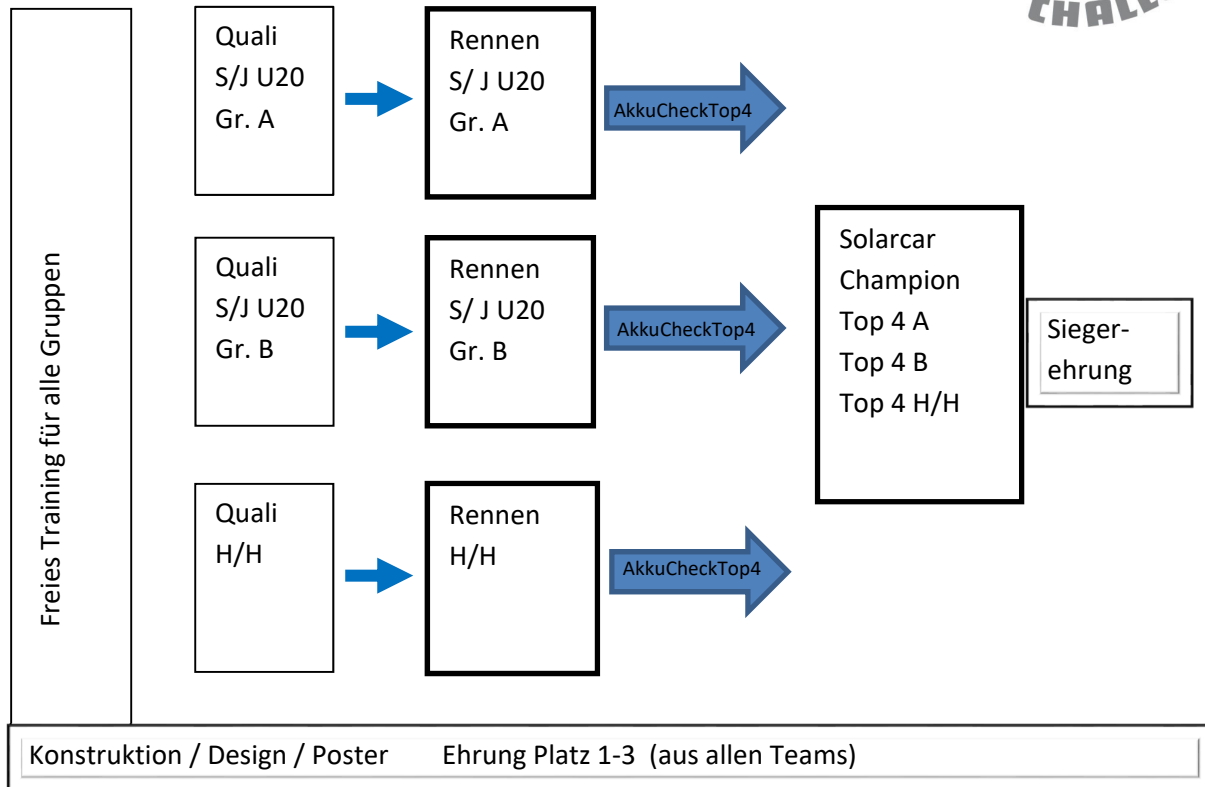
CHALL

Freies Training für alle Gruppen

Quali
S/J U20
Gr. A

Rennen
S/ J U20
Gr. A

AkkuCheckTop4

Quali
S/J U20
Gr. B

Rennen
S/ J U20
Gr. B

AkkuCheckTop4

Quali
H/H

Rennen
H/H

AkkuCheckTop4

Solarcar
Champion
Top 4 A
Top 4 B
Top 4 H/H

Siegerehrung

Konstruktion / Design / Poster Ehrung Platz 1-3 (aus allen Teams)